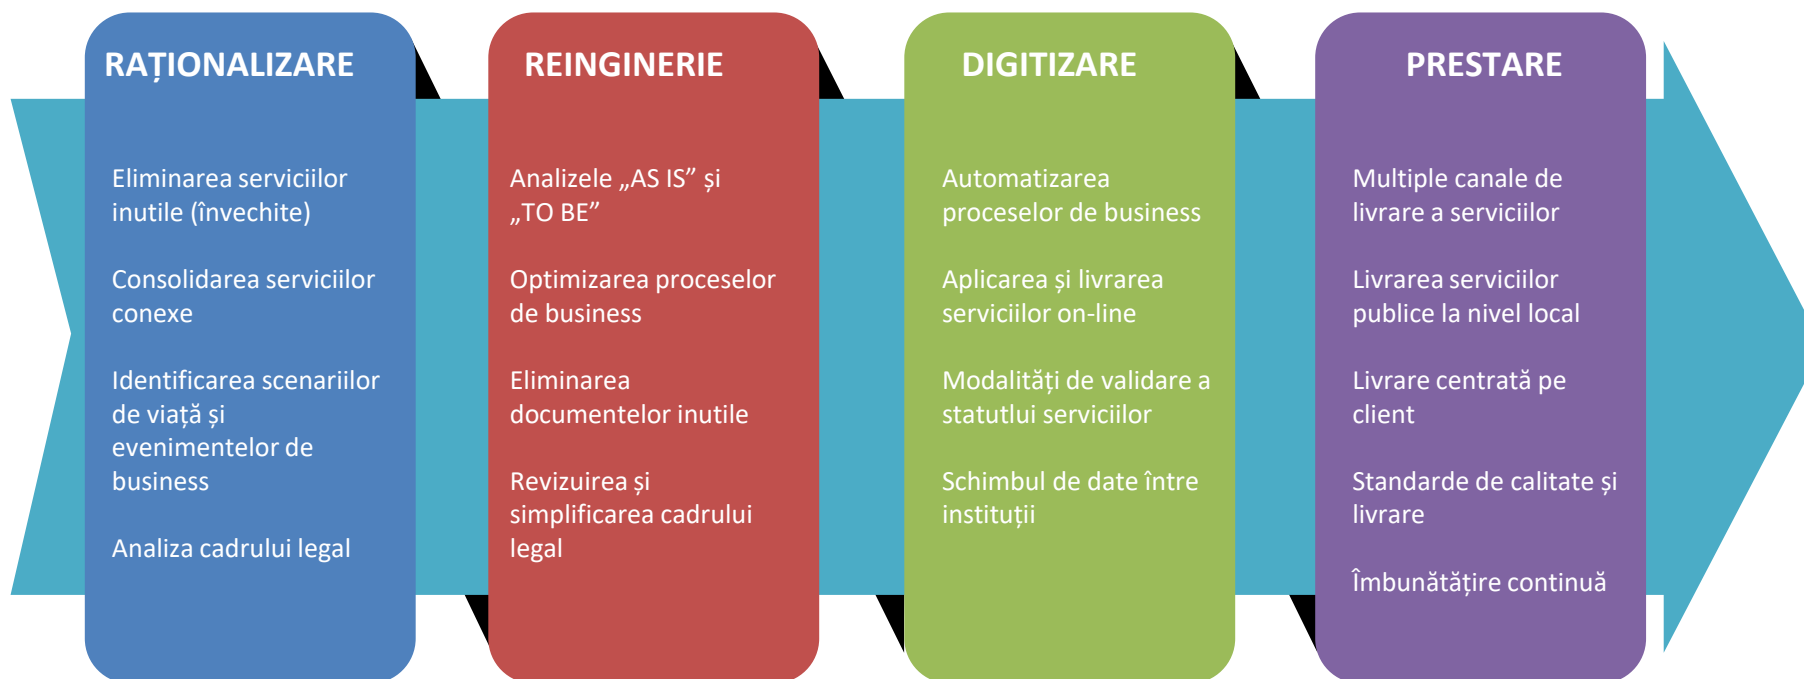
RAȚIONALIZARE

Eliminarea serviciilor inutile (învechite)

Consolidarea serviciilor conexe

Identificarea scenariilor de viață și evenimentelor de business

Analiza cadrului legal

REINGINERIE

Analizele „AS IS” și „TO BE”

Optimizarea proceselor de business

Eliminarea documentelor inutile

Revizuirea și simplificarea cadrului legal

DIGITIZARE

Automatizarea proceselor de business

Aplicarea și livrarea serviciilor on-line

Modalități de validare a statutului serviciilor

Schimbul de date între instituții

PRESTARE

Multiple canale de livrare a serviciilor

Livrarea serviciilor publice la nivel local

Livrare centrată pe client

Standarde de calitate și livrare

Îmbunătățire continuă